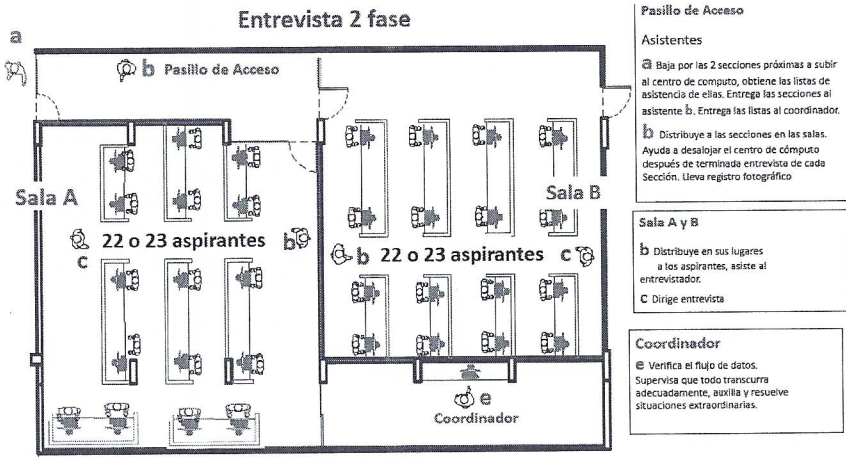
Entrevista 2 fase

a

b Pasillo de Acceso

Sala A

c 22 o 23 aspirantes

b

b 22 o 23 aspirantes c

Sala B

e
Coordinador

Pasillo de Acceso

Asistentes

a Baja por las 2 secciones próximas a subir al centro de computo, obtiene las listas de asistencia de ellas. Entrega las secciones al asistente b. Entrega las listas al coordinador.

b Distribuye a las secciones en las salas. Ayuda a desalojar el centro de cómputo después de terminada entrevista de cada Sección. Lleva registro fotográfico

Sala A y B

b Distribuye en sus lugares a los aspirantes, asiste al entrevistador.

c Dirige entrevista

Coordinador

e Verifica el flujo de datos. Supervisa que todo transcurra adecuadamente, auxilia y resuelve situaciones extraordinarias.